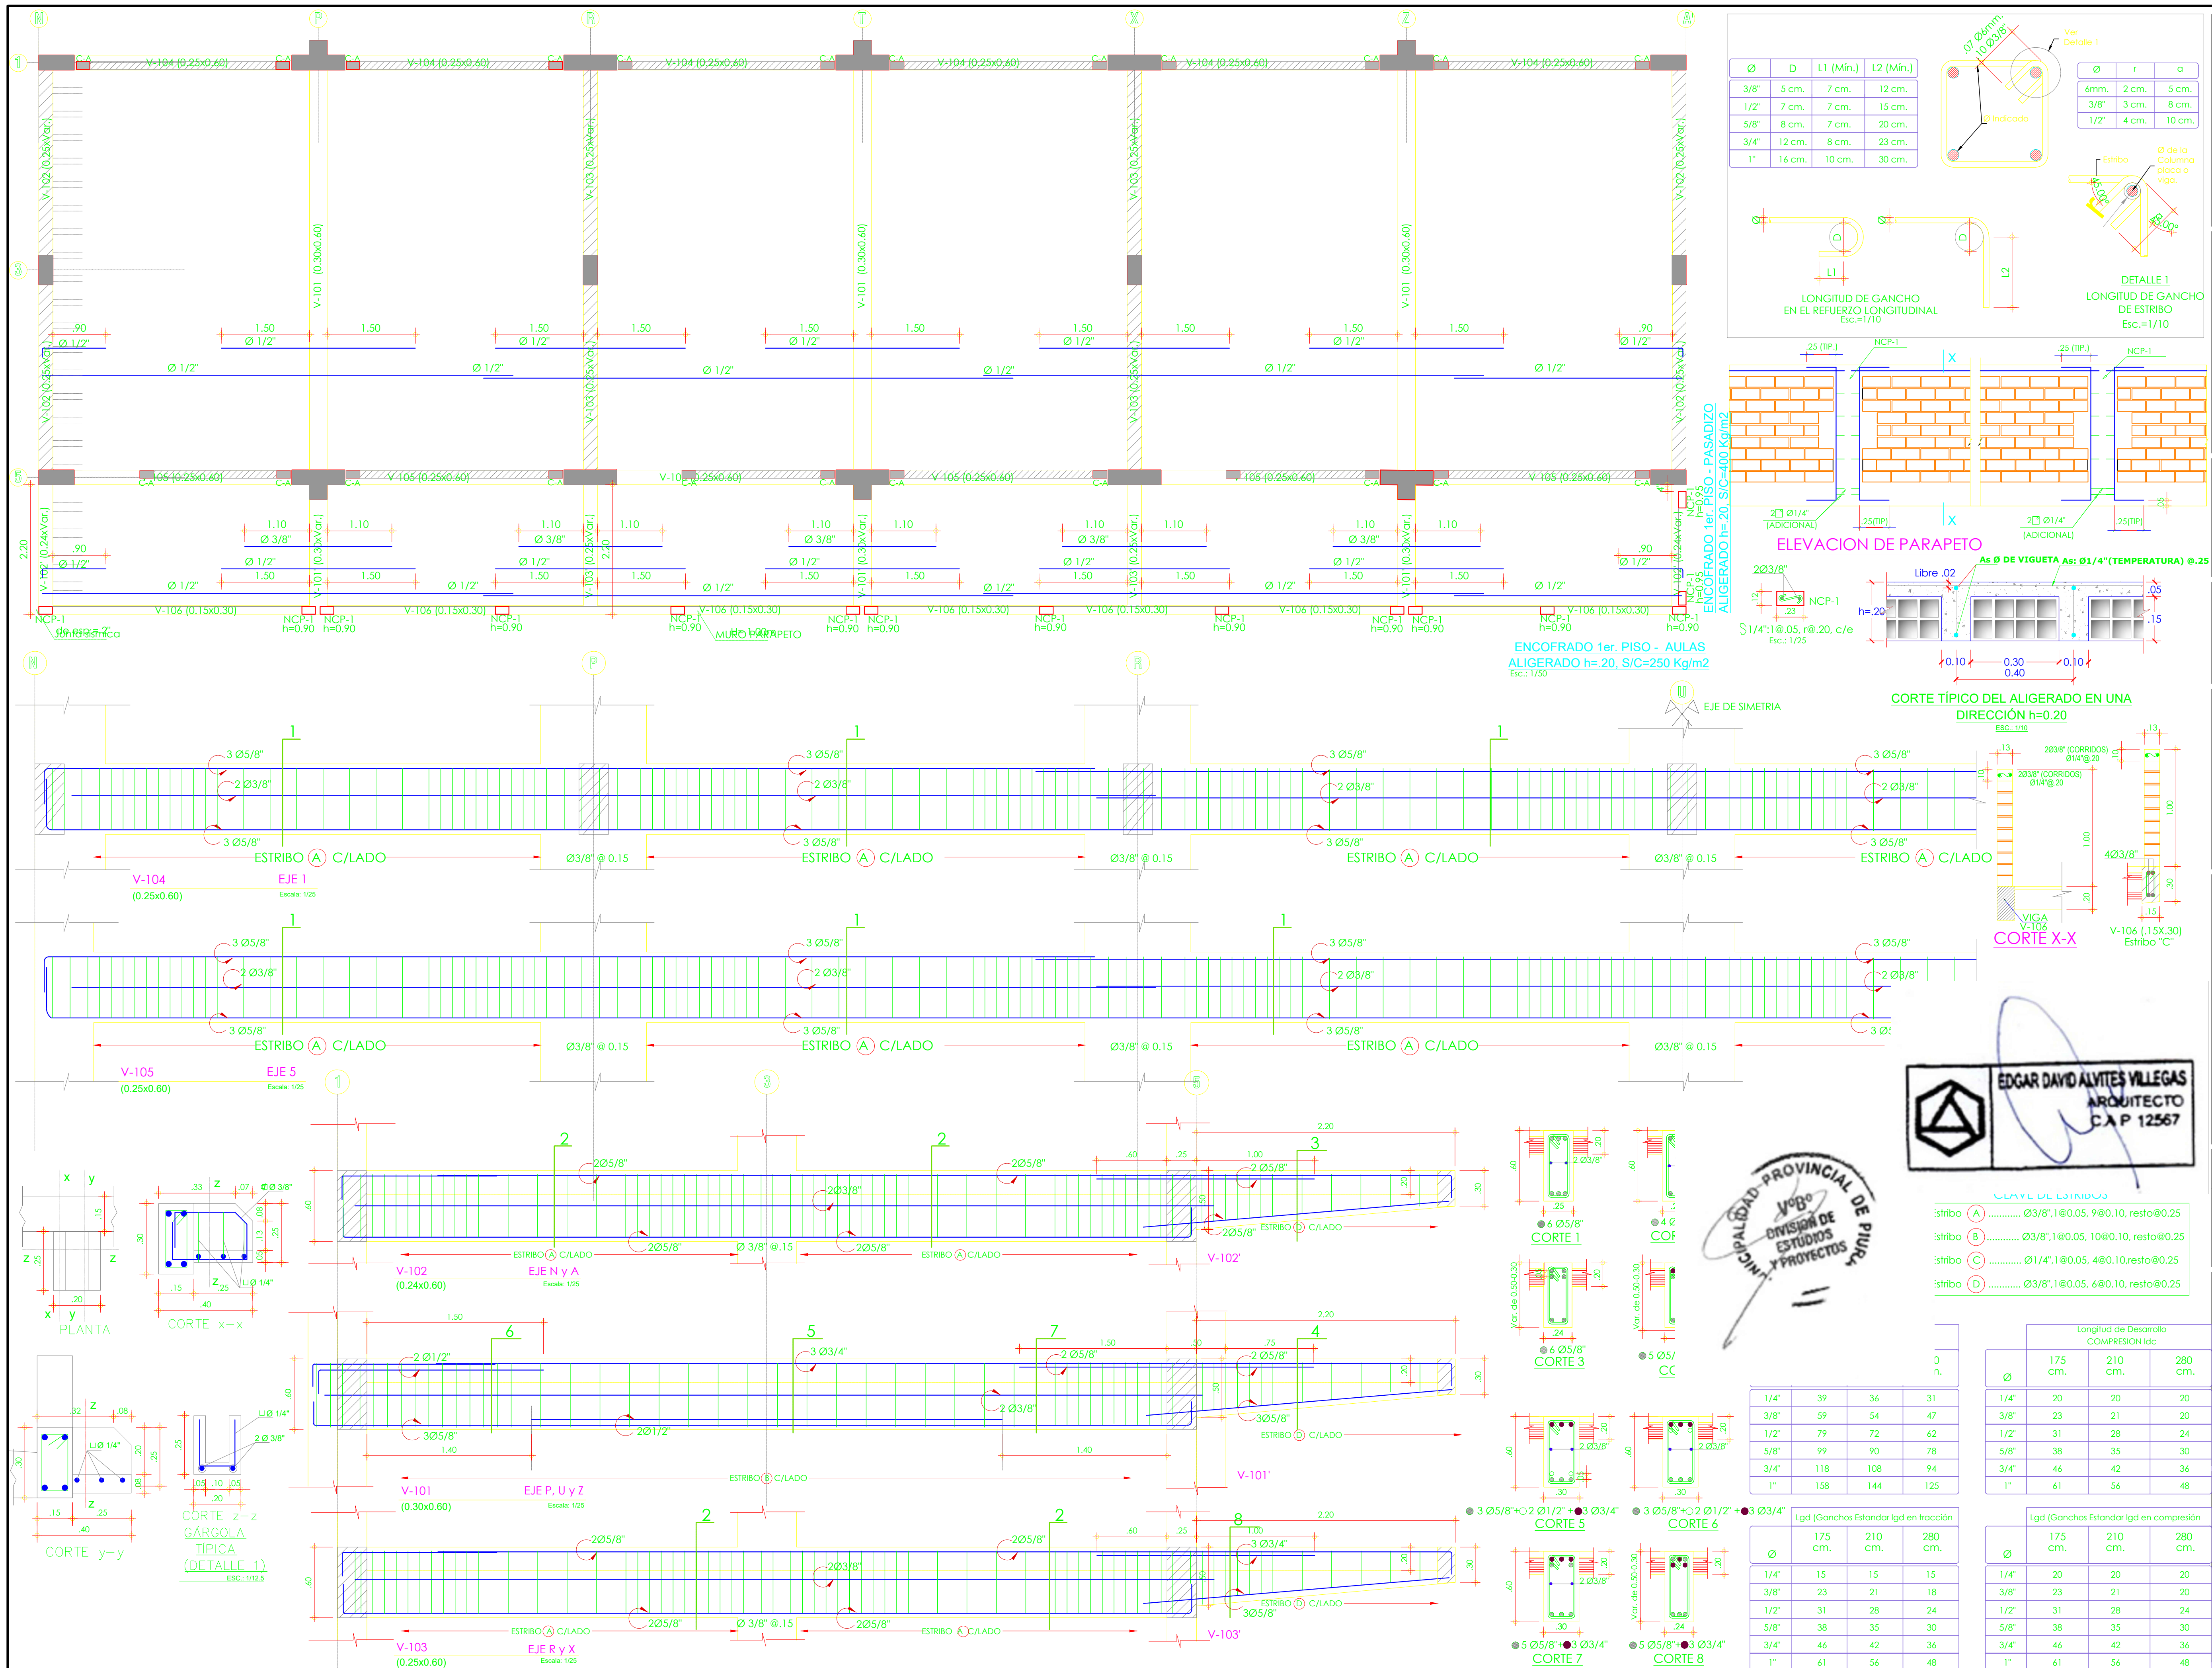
N P R T X Z A

V-104 (0.25x0.60)
V-102 (0.25xVar.)
V-101 (0.30x0.60)
V-103 (0.25xVar.)
V-105 (0.25x0.60)
V-106 (0.15x0.30)

.90 Ø 1/2" 1.50 1.50 Ø 1/2"
1.10 1.10 Ø 3/8"
NCP-1 h=0.90
MURO PARAPETO

ENCOFRADO 1er. PISO - PASADIZO
ALIGERADO h=.20, S/C=400 Kg/m2

ENCOFRADO 1er. PISO - AULAS
ALIGERADO h=.20, S/C=250 Kg/m2
Esc.: 1/50

| Ø | D | L1 (Min.) | L2 (Min.) |
|---|---|---|---|
| 3/8" | 5 cm. | 7 cm. | 12 cm. |
| 1/2" | 7 cm. | 7 cm. | 15 cm. |
| 5/8" | 8 cm. | 7 cm. | 20 cm. |
| 3/4" | 12 cm. | 8 cm. | 23 cm. |
| 1" | 16 cm. | 10 cm. | 30 cm. |

| Ø | r | a |
|---|---|---|
| 6mm. | 2 cm. | 5 cm. |
| 3/8" | 3 cm. | 8 cm. |
| 1/2" | 4 cm. | 10 cm. |

LONGITUD DE GANCHO EN EL REFUERZO LONGITUDINAL Esc.=1/10
DETALLE 1 LONGITUD DE GANCHO DE ESTRIBO Esc.=1/10

ELEVACION DE PARAPETO
.25 (TIP.) NCP-1 2Ø 1/4" (ADICIONAL)

2Ø3/8" NCP-1
Ø1/4":1@.05, r@.20, c/e Esc.: 1/25

As Ø DE VIGUETA As: Ø1/4"(TEMPERATURA) @.25
Libre .02 h=.20 .05 .15 0.10 0.30 0.10 0.40
CORTE TIPICO DEL ALIGERADO EN UNA DIRECCION h=0.20

EJE DE SIMETRIA

3 Ø5/8" 2 Ø3/8" 3 Ø5/8"
ESTRIBO (A) C/LADO Ø3/8" @ 0.15
V-104 (0.25x0.60) EJE 1 Escala: 1/25
V-105 (0.25x0.60) EJE 5 Escala: 1/25

CORTE X-X VIGA V-106
V-106 (.15X.30) Estribo "C"
4Ø3/8"

EDGAR DAVID ALVITES VILLEGAS ARQUITECTO CAP 12567

MUNICIPALIDAD PROVINCIAL DE PIURA Vº Bº DIVISION DE ESTUDIOS Y PROYECTOS

CLAVE DE ESTRIBOS
Estribo (A) ........... Ø3/8",1@0.05, 9@0.10, resto@0.25
Estribo (B) ........... Ø3/8",1@0.05, 10@0.10, resto@0.25
Estribo (C) ........... Ø1/4",1@0.05, 4@0.10,resto@0.25
Estribo (D) ........... Ø3/8",1@0.05, 6@0.10, resto@0.25

PLANTA
CORTE x-x
CORTE y-y
CORTE z-z
GARGOLA TIPICA (DETALLE 1) ESC.: 1/12.5

V-102 (0.24x0.60) EJE N y A Escala: 1/25
V-101 (0.30x0.60) EJE P, U y Z Escala: 1/25
V-103 (0.25x0.60) EJE R y X Escala: 1/25

2Ø5/8" 2Ø3/8" Ø 3/8" @.15 ESTRIBO (A) C/LADO ESTRIBO (D) C/LADO ESTRIBO (B) C/LADO
2 Ø1/2" 3 Ø3/4" 3Ø5/8"

CORTE 1 CORTE 3 CORTE 5 CORTE 6 CORTE 7 CORTE 8
6 Ø5/8" 3 Ø5/8"+2 Ø1/2"+3 Ø3/4" 5 Ø5/8"+3 Ø3/4"

| Ø | 175 cm. | 210 cm. | 280 cm. |
|---|---|---|---|
| 1/4" | 39 | 36 | 31 |
| 3/8" | 59 | 54 | 47 |
| 1/2" | 79 | 72 | 62 |
| 5/8" | 99 | 90 | 78 |
| 3/4" | 118 | 108 | 94 |
| 1" | 158 | 144 | 125 |

Longitud de Desarrollo COMPRESION ldc
| Ø | 175 cm. | 210 cm. | 280 cm. |
|---|---|---|---|
| 1/4" | 20 | 20 | 20 |
| 3/8" | 23 | 21 | 20 |
| 1/2" | 31 | 28 | 24 |
| 5/8" | 38 | 35 | 30 |
| 3/4" | 46 | 42 | 36 |
| 1" | 61 | 56 | 48 |

Lgd (Ganchos Estandar lgd en traccion
| Ø | 175 cm. | 210 cm. | 280 cm. |
|---|---|---|---|
| 1/4" | 15 | 15 | 15 |
| 3/8" | 23 | 21 | 18 |
| 1/2" | 31 | 28 | 24 |
| 5/8" | 38 | 35 | 30 |
| 3/4" | 46 | 42 | 36 |
| 1" | 61 | 56 | 48 |

Lgd (Ganchos Estandar lgd en compresion
| Ø | 175 cm. | 210 cm. | 280 cm. |
|---|---|---|---|
| 1/4" | 20 | 20 | 20 |
| 3/8" | 23 | 21 | 20 |
| 1/2" | 31 | 28 | 24 |
| 5/8" | 38 | 35 | 30 |
| 3/4" | 46 | 42 | 36 |
| 1" | 61 | 56 | 48 |